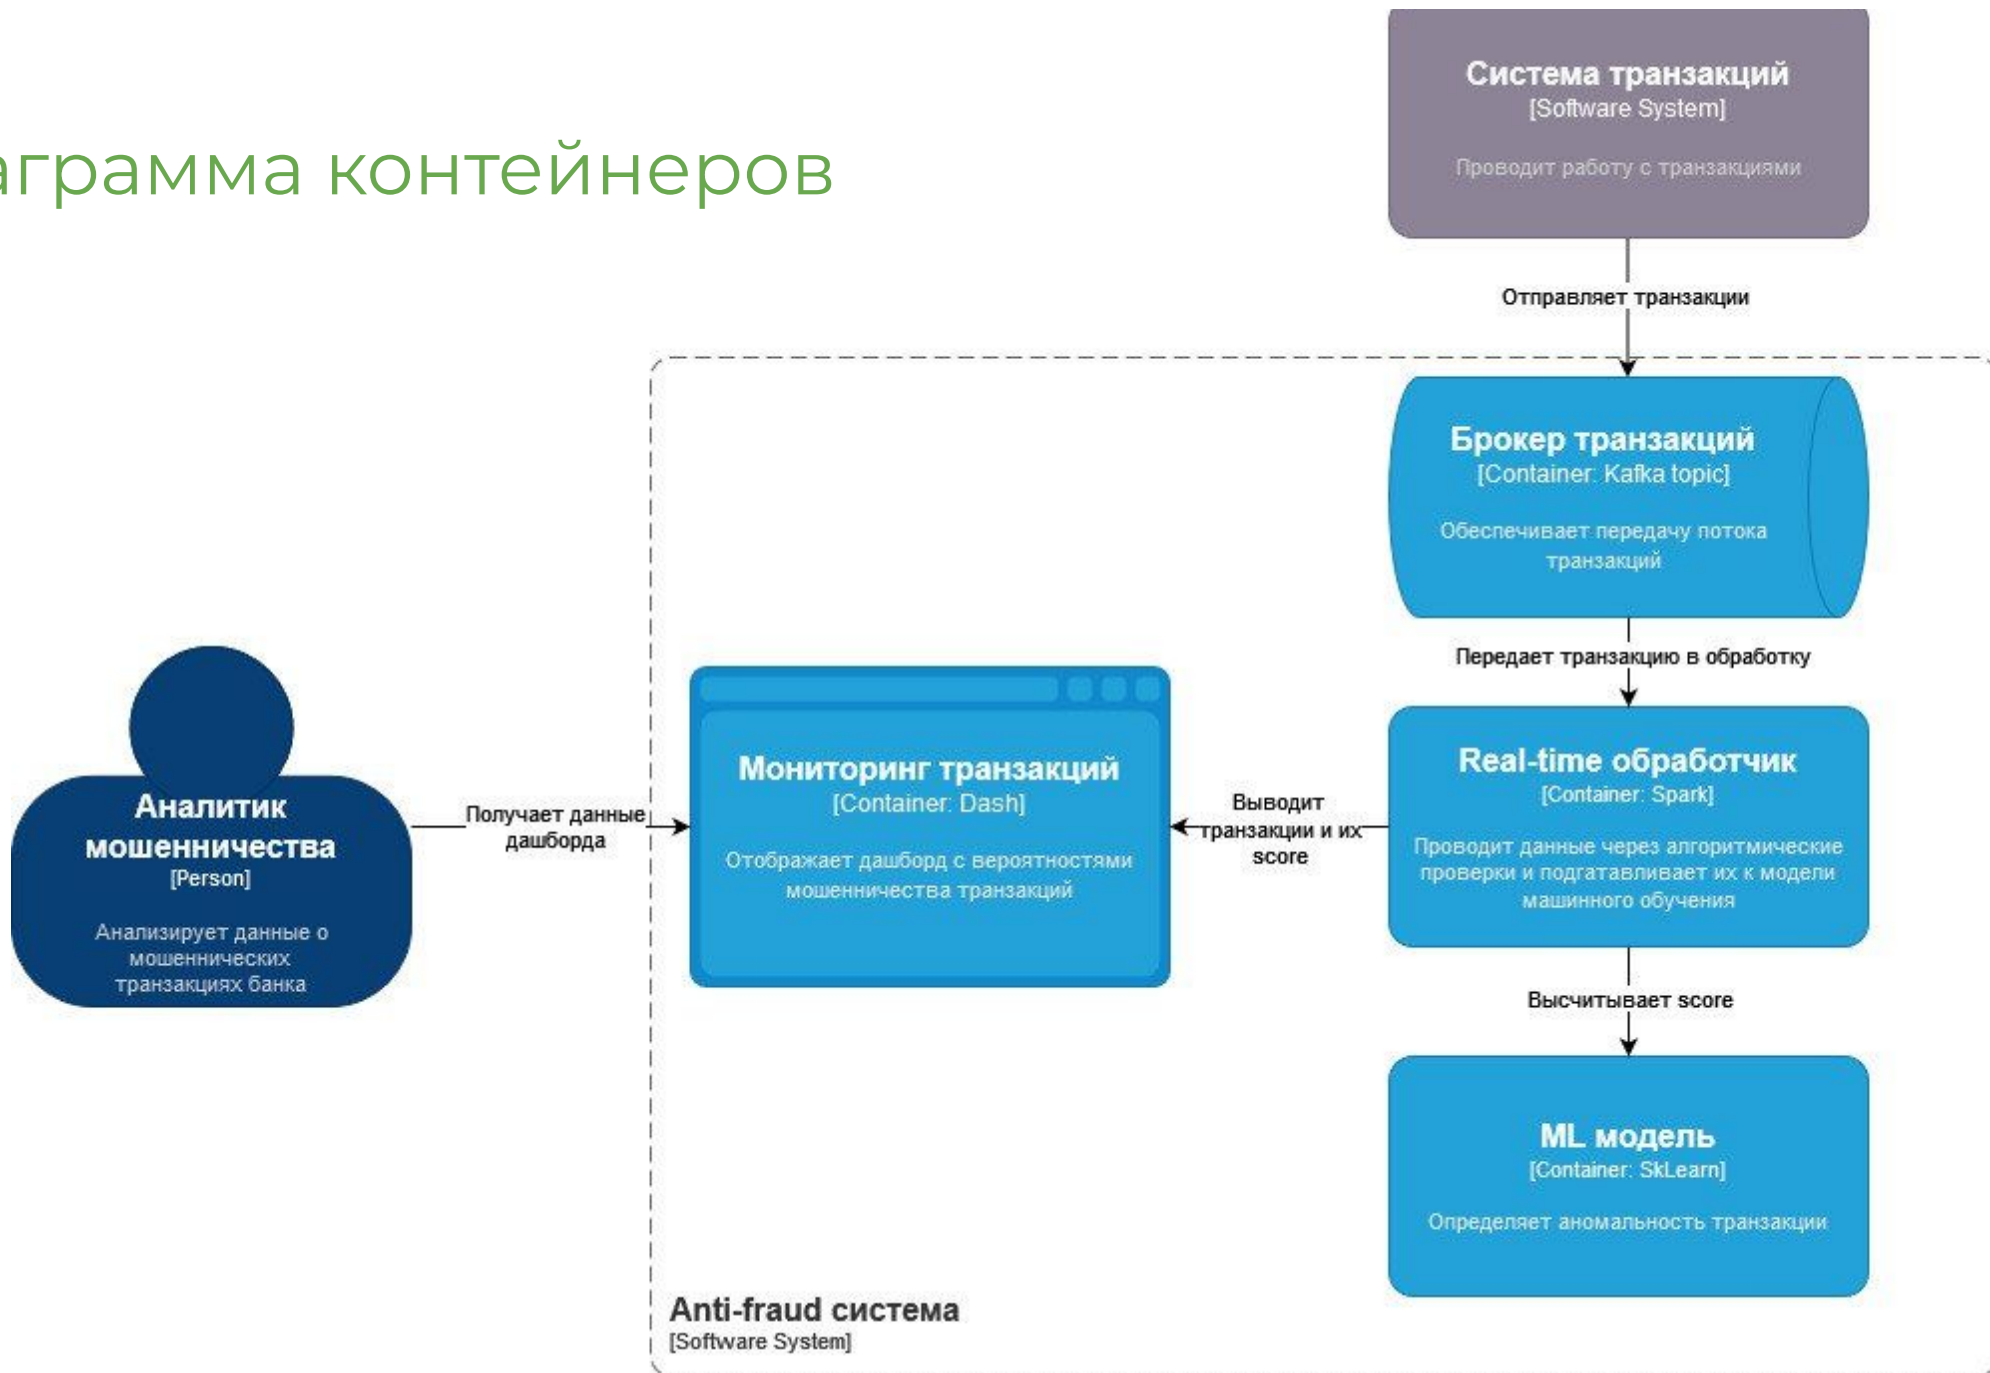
аграмма контейнеров

Система транзакций
[Software System]

Проводит работу с транзакциями

Отправляет транзакции

Брокер транзакций
[Container: Kafka topic]

Обеспечивает передачу потока транзакций

Передает транзакцию в обработку

Аналитик мошенничества
[Person]

Анализирует данные о мошеннических транзакциях банка

Получает данные дашборда

Мониторинг транзакций
[Container: Dash]

Отображает дашборд с вероятностями мошенничества транзакций

Выводит транзакции и их score

Real-time обработчик
[Container: Spark]

Проводит данные через алгоритмические проверки и подгатавливает их к модели машинного обучения

Высчитывает score

ML модель
[Container: SkLearn]

Определяет аномальность транзакции

Anti-fraud система
[Software System]